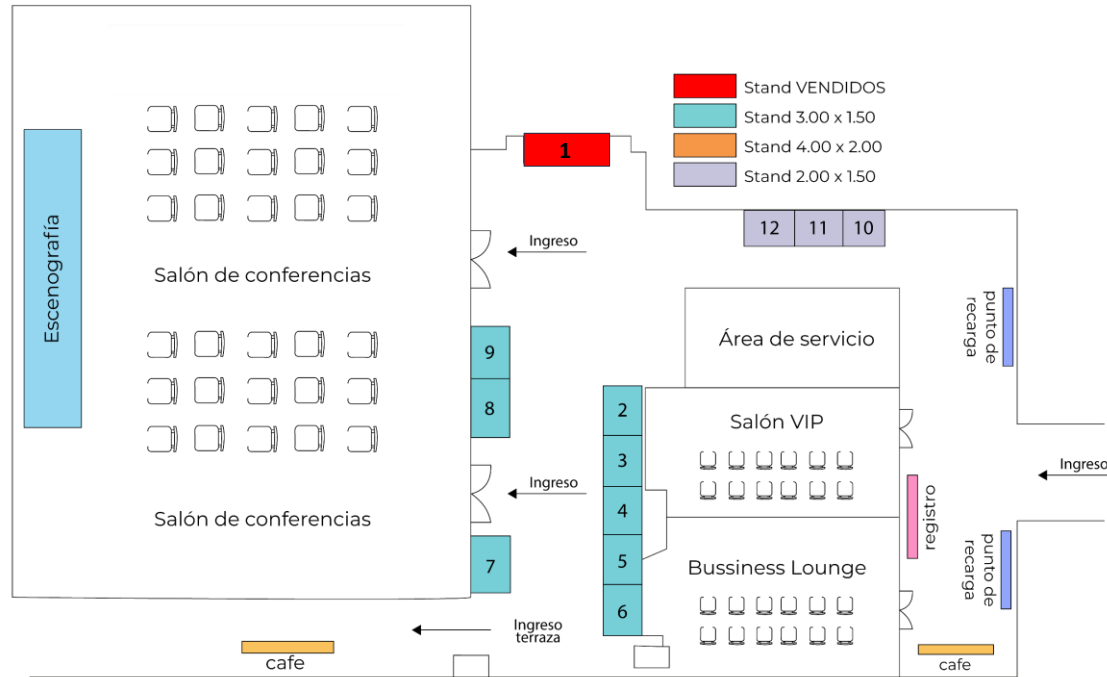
Stand VENDIDOS
Stand 3.00 x 1.50
Stand 4.00 x 2.00
Stand 2.00 x 1.50

Escenografía

Salón de conferencias

1

Ingreso

12 11 10

punto de recarga

Área de servicio

9

8

2

3

4

5

6

7

Salón VIP

Ingreso

registro

Salón de conferencias

Bussiness Lounge

punto de recarga

Ingreso

Ingreso terraza

cafe

cafe